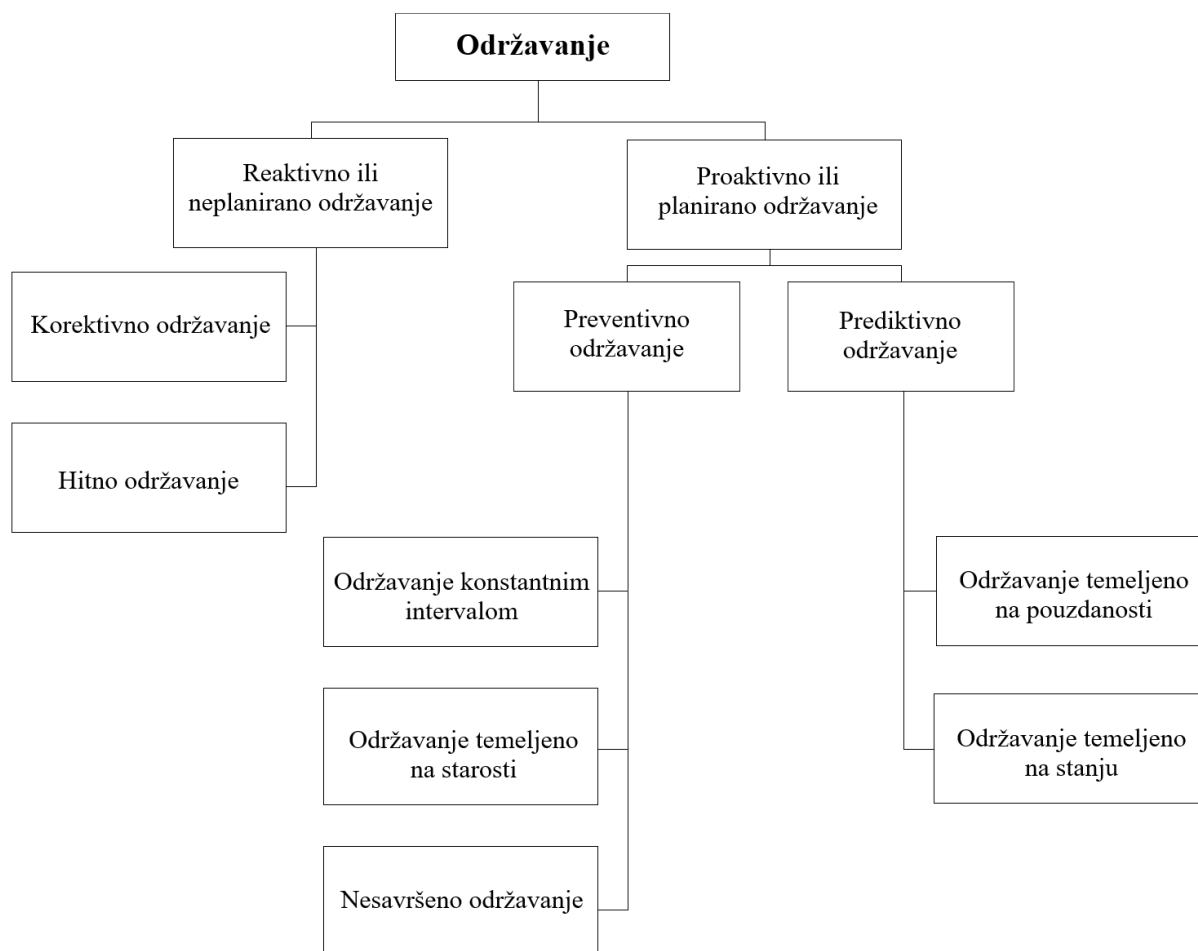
Održavanje

Reaktivno ili neplanirano održavanje

Proaktivno ili planirano održavanje

Korektivno održavanje

Hitno održavanje

Preventivno održavanje

Prediktivno održavanje

Održavanje konstantnim intervalom

Održavanje temeljeno na starosti

Nesavršeno održavanje

Održavanje temeljeno na pouzdanosti

Održavanje temeljeno na stanju